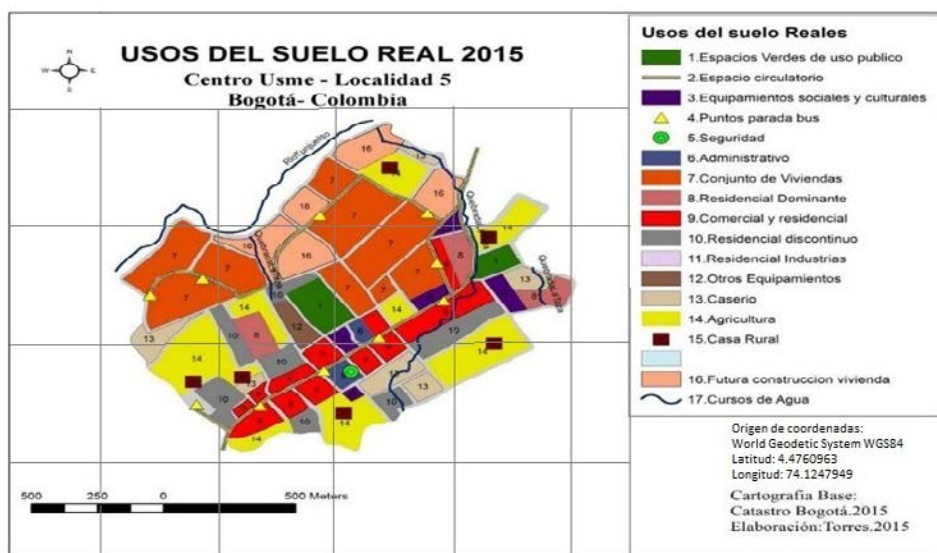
USOS DEL SUELO REAL 2015
Centro Usme - Localidad 5
Bogotá- Colombia

N
W E
S

Usos del suelo Reales
1.Espacios Verdes de uso publico
2.Espacio circulatorio
3.Equipamientos sociales y culturales
4.Puntos parada bus
5.Seguridad
6.Administrativo
7.Conjunto de Viviendas
8.Residencial Dominante
9.Comercial y residencial
10.Residencial discontinuo
11.Residencial Industrias
12.Otros Equipamientos
13.Caserio
14.Agricultura
15.Casa Rural
16.Futura construccion vivienda
17.Cursos de Agua

Río Tunjuelito
Quebrada
Quebrada
Quebrada

16 16 13 16 7 16 7 7 7 7 16 7 7 14 7 8 1 10 14 8 7 1 12 14 13 10 8 6 14 3 10 14 14 13 9 9 9 10 14 10 14 13 10 16 14 14

Origen de coordenadas:
World Geodetic System WGS84
Latitud: 4.4760963
Longitud: 74.1247949

500 250 0 500 Meters

Cartografia Base:
Catastro Bogotá.2015
Elaboración:Torres.2015